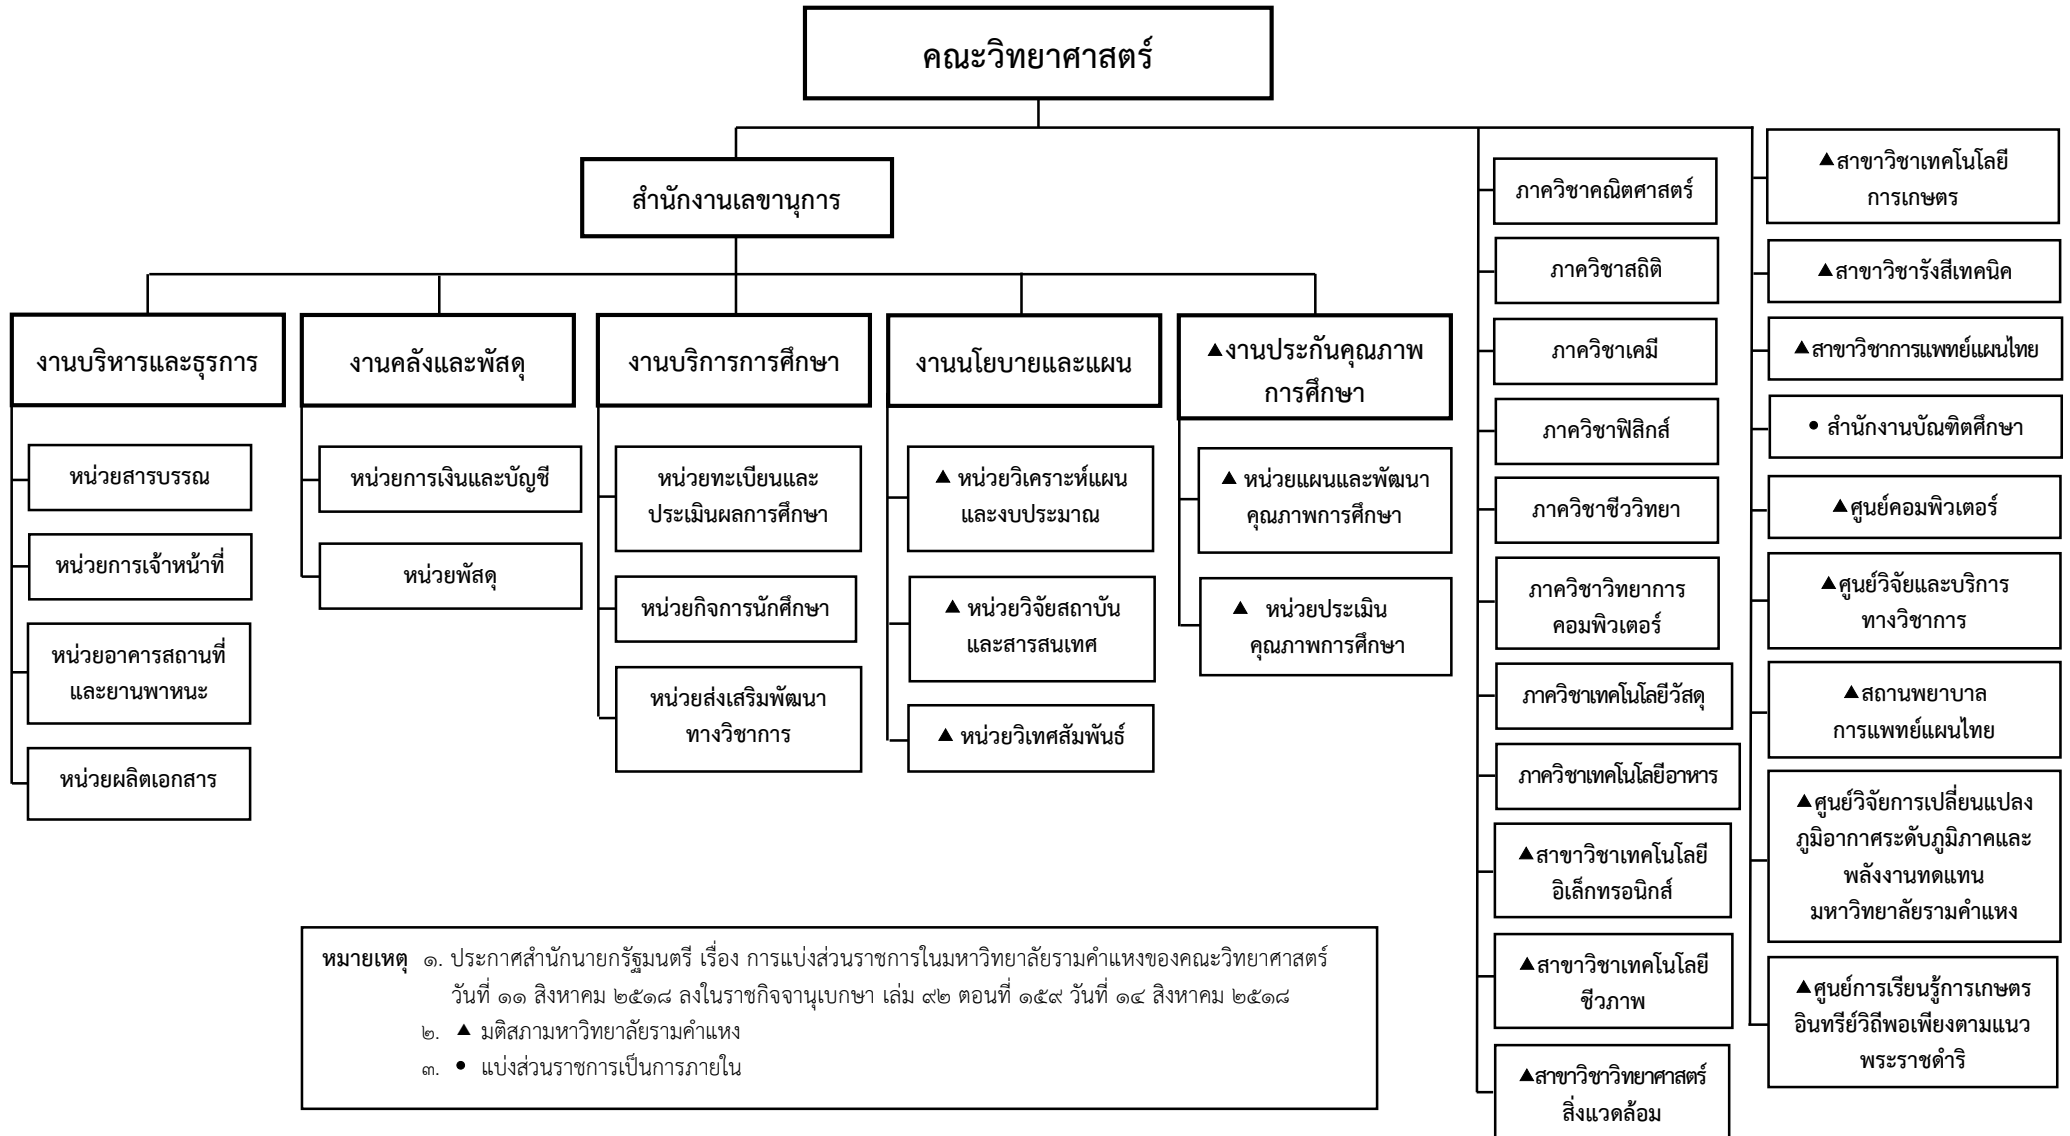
คณะวิทยาศาสตร์

สำนักงานเลขานุการ

งานบริหารและธุรการ

หน่วยสารบรรณ

หน่วยการเจ้าหน้าที่

หน่วยอาคารสถานที่และยานพาหนะ

หน่วยผลิตเอกสาร

งานคลังและพัสดุ

หน่วยการเงินและบัญชี

หน่วยพัสดุ

งานบริการการศึกษา

หน่วยทะเบียนและประเมินผลการศึกษา

หน่วยกิจการนักศึกษา

หน่วยส่งเสริมพัฒนาทางวิชาการ

งานนโยบายและแผน

▲ หน่วยวิเคราะห์แผนและงบประมาณ

▲ หน่วยวิจัยสถาบันและสารสนเทศ

▲ หน่วยวิเทศสัมพันธ์

▲งานประกันคุณภาพการศึกษา

▲ หน่วยแผนและพัฒนาคุณภาพการศึกษา

▲ หน่วยประเมินคุณภาพการศึกษา

ภาควิชาคณิตศาสตร์

ภาควิชาสถิติ

ภาควิชาเคมี

ภาควิชาฟิสิกส์

ภาควิชาชีววิทยา

ภาควิชาวิทยาการคอมพิวเตอร์

ภาควิชาเทคโนโลยีวัสดุ

ภาควิชาเทคโนโลยีอาหาร

▲สาขาวิชาเทคโนโลยีอิเล็กทรอนิกส์

▲สาขาวิชาเทคโนโลยีชีวภาพ

▲สาขาวิชาวิทยาศาสตร์สิ่งแวดล้อม

▲สาขาวิชาเทคโนโลยีการเกษตร

▲สาขาวิชารังสีเทคนิค

▲สาขาวิชาการแพทย์แผนไทย

• สำนักงานบัณฑิตศึกษา

▲ศูนย์คอมพิวเตอร์

▲ศูนย์วิจัยและบริการทางวิชาการ

▲สถานพยาบาลการแพทย์แผนไทย

▲ศูนย์วิจัยการเปลี่ยนแปลงภูมิอากาศระดับภูมิภาคและพลังงานทดแทน มหาวิทยาลัยรามคำแหง

▲ศูนย์การเรียนรู้การเกษตรอินทรีย์วิถีพอเพียงตามแนวพระราชดำริ

หมายเหตุ ๑. ประกาศสำนักนายกรัฐมนตรี เรื่อง การแบ่งส่วนราชการในมหาวิทยาลัยรามคำแหงของคณะวิทยาศาสตร์ วันที่ ๑๑ สิงหาคม ๒๕๑๘ ลงในราชกิจจานุเบกษา เล่ม ๙๒ ตอนที่ ๑๕๙ วันที่ ๑๔ สิงหาคม ๒๕๑๘
๒. ▲ มติสภามหาวิทยาลัยรามคำแหง
๓. • แบ่งส่วนราชการเป็นการภายใน